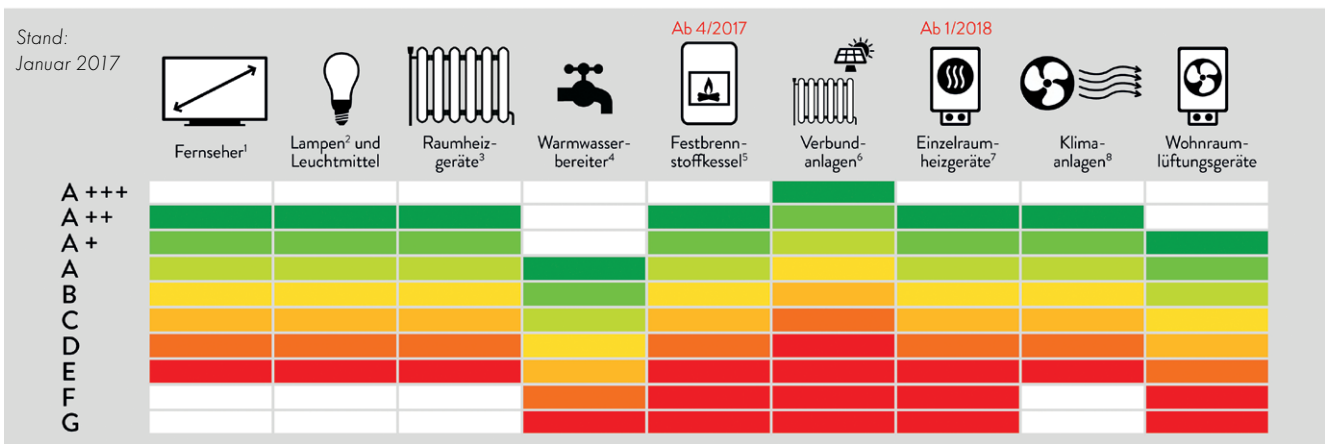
Stand: Januar 2017

Ab 4/2017

Ab 1/2018

Fernseher$^1$

Lampen$^2$ und Leuchtmittel

Raumheizgeräte$^3$

Warmwasserbereiter$^4$

Festbrennstoffkessel$^5$

Verbundanlagen$^6$

Einzelraumheizgeräte$^7$

Klimaanlagen$^8$

Wohnraumlüftungsgeräte

A +++
A ++
A +
A
B
C
D
E
F
G